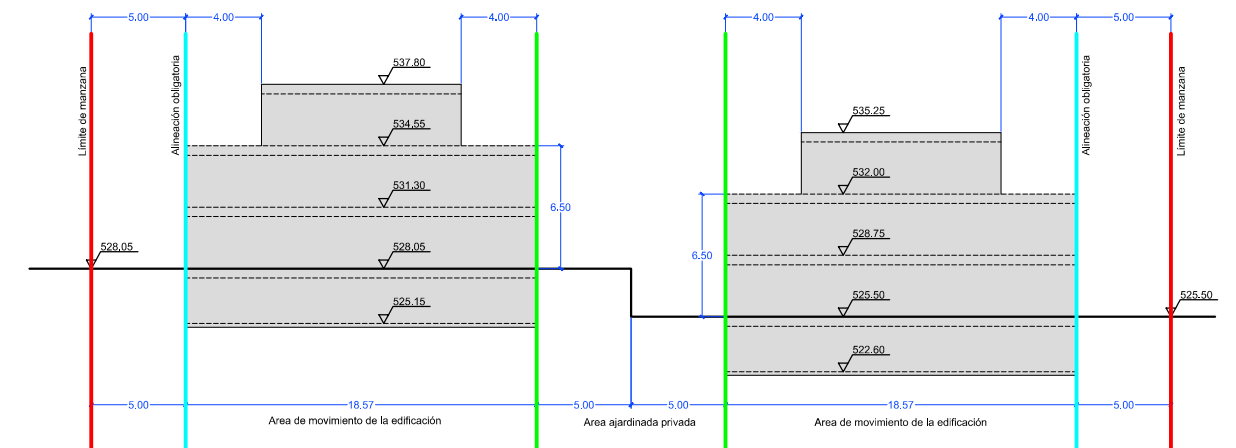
5.00
4.00
4.00
4.00
4.00
5.00

Límite de manzana
Alineación obligatoria
537.80
534.55
531.30
528.05
528.05
525.15
6.50

Alineación obligatoria
Límite de manzana
535.25
532.00
528.75
525.50
522.60
6.50
525.50

5.00
18.57
5.00
5.00
18.57
5.00
Area de movimiento de la edificación
Area ajardinada privada
Area de movimiento de la edificación